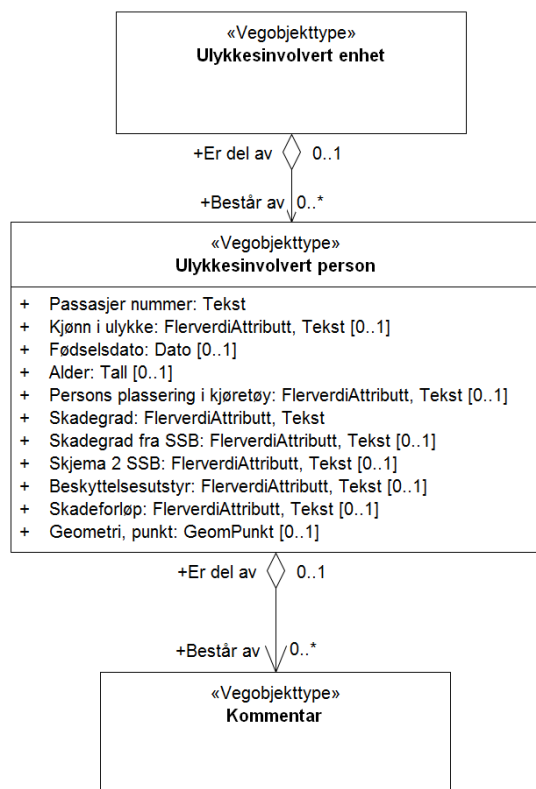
«Vegobjekttype»
Ulykkesinvolvert enhet

+Er del av 0..1

+Består av 0..*

«Vegobjekttype»
Ulykkesinvolvert person

+ Passasjer nummer: Tekst
+ Kjønn i ulykke: FlerverdiAttributt, Tekst [0..1]
+ Fødselsdato: Dato [0..1]
+ Alder: Tall [0..1]
+ Persons plassering i kjøretøy: FlerverdiAttributt, Tekst [0..1]
+ Skadegrad: FlerverdiAttributt, Tekst
+ Skadegrad fra SSB: FlerverdiAttributt, Tekst [0..1]
+ Skjema 2 SSB: FlerverdiAttributt, Tekst [0..1]
+ Beskyttelsesutstyr: FlerverdiAttributt, Tekst [0..1]
+ Skadeforløp: FlerverdiAttributt, Tekst [0..1]
+ Geometri, punkt: GeomPunkt [0..1]

+Er del av 0..1

+Består av 0..*

«Vegobjekttype»
Kommentar